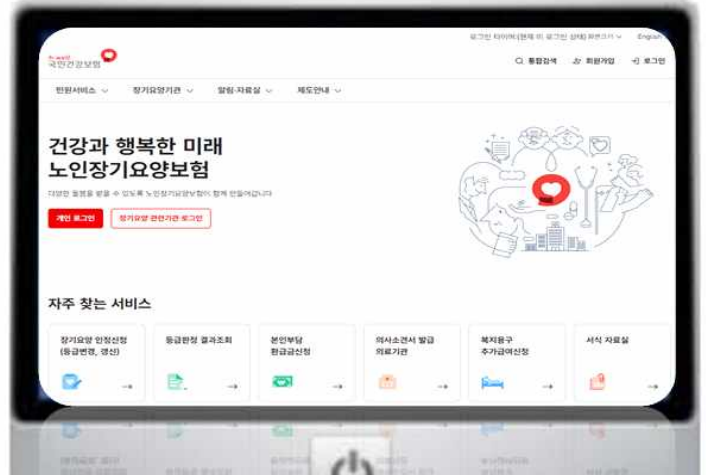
국민건강보험

로그인 타이머(현재 미 로그인 상태) 화면크기 English

통합검색 회원가입 로그인

민원서비스 장기요양기관 알림·자료실 제도안내

건강과 행복한 미래
노인장기요양보험

다양한 돌봄을 받을 수 있도록 노인장기요양보험이 함께 만들어갑니다

개인 로그인 장기요양 관련기관 로그인

자주 찾는 서비스

장기요양 인정신청 (등급변경, 갱신)

등급판정 결과조회

본인부담 환급금신청

의사소견서 발급 의료기관

복지용구 추가급여신청

서식 자료실